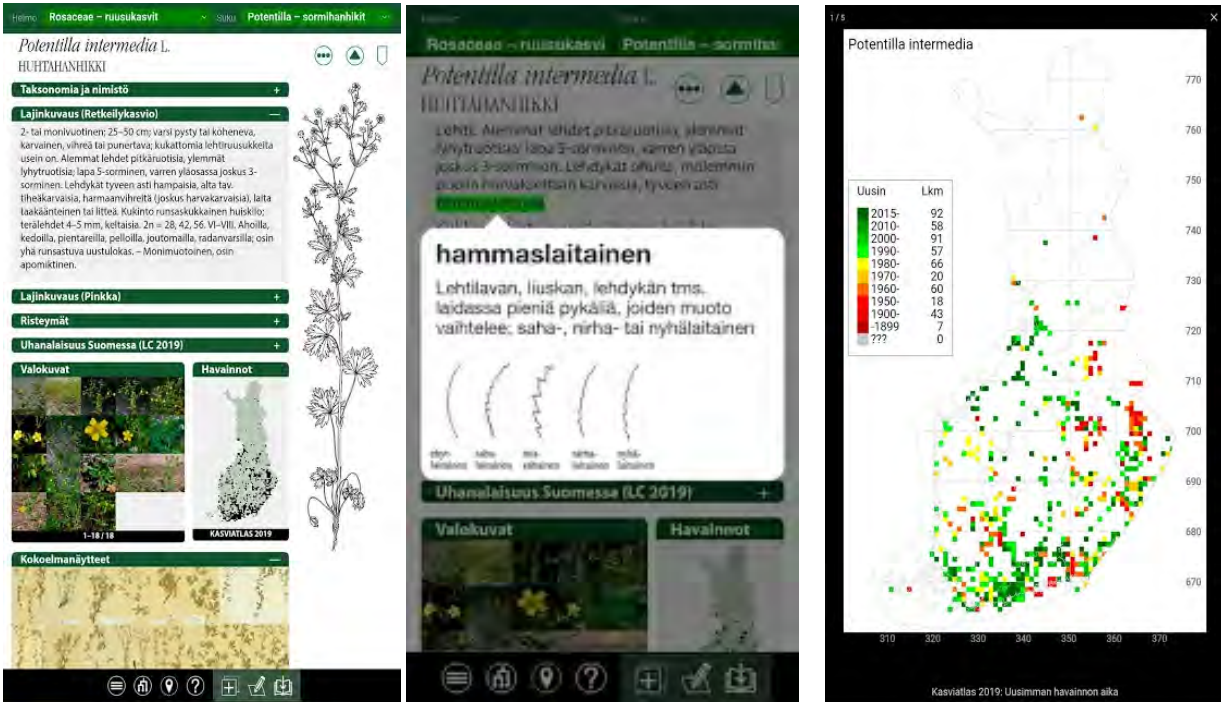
Heimo Rosaceae – ruusukasvit Suku Potentilla – sormihanhikit

Potentilla intermedia L.
HUHTAHANHIKKI

Taksonomia ja nimistö +

Lajinkuvaus (Retkeilykasvio) –

2- tai monivuotinen; 25–50 cm; varsi pysty tai koheneva, karvainen, vihreä tai punertava; kukattomia lehtiruusukkeita usein on. Alemmat lehdet pitkäruotisia, ylemmät lyhytruotisia; lapa 5-sorminen, varren yläosassa joskus 3-sorminen. Lehdykät tyveen asti hampaisia, alta tav. tiheäkarvaisia, harmaanvihreitä (joskus harvakarvaisia), laita taakääntéinen tai litteä. Kukinto runsaskukkainen huiskilo; terälehdet 4–5 mm, keltaisia. 2n = 28, 42, 56. VI–VIII. Ahoilla, kedoilla, pientareilla, pelloilla, joutomailla, radanvarsilla; osin yhä runsastuva uustulokas. – Monimuotoinen, osin apomiktinen.

Lajinkuvaus (Pinkka) +

Risteymät +

Uhanalaisuus Suomessa (LC 2019) +

Valokuvat
1–18 / 18

Havainnot
KASVIATLAS 2019

Kokoelmanäytteet –

Heimo Suku
Rosaceae – ruusukasvi Potentilla – sormiha

Potentilla intermedia L.
HUHTAHANHIKKI

Lehti: Alemmat lehdet pitkäruotisia, ylemmät lyhytruotisia; lapa 5-sorminen, varren yläosassa joskus 3-sorminen. Lehdykät ofuvia, molemmin puolin harvakarvaisia, tyveen asti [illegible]

hammaslaitainen

Lehtilavan, liuskan, lehdykän tms. laidassa pieniä pykäliä, joiden muoto vaihtelee: saha-, nirha- tai nyhälaitainen

ehyt-laitainen saha-laitainen ma-kahainen nirha-laitainen nyhä-laitainen

Uhanalaisuus Suomessa (LC 2019) +

Valokuvat Havainnot

1 / 5

Potentilla intermedia

| Uusin | Lkm |
|---|---|
| 2015- | 92 |
| 2010- | 58 |
| 2000- | 91 |
| 1990- | 57 |
| 1980- | 66 |
| 1970- | 20 |
| 1960- | 60 |
| 1950- | 18 |
| 1900- | 43 |
| -1899 | 7 |
| ??? | 0 |

770 760 750 740 730 720 710 700 690 680 670
310 320 330 340 350 360 370

Kasviatlas 2019: Uusimman havainnon aika